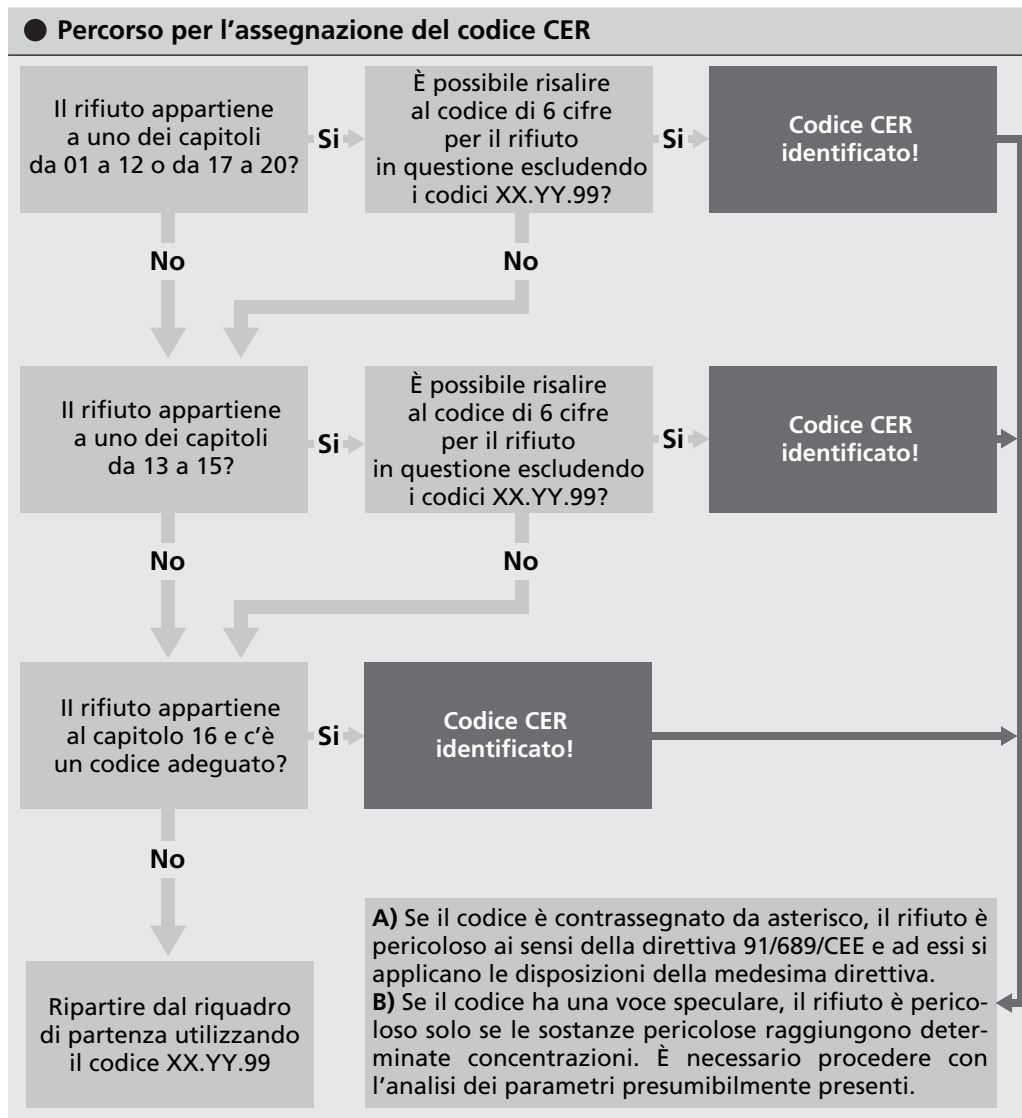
Percorso per l'assegnazione del codice CER

Il rifiuto appartiene a uno dei capitoli da 01 a 12 o da 17 a 20?

Si

È possibile risalire al codice di 6 cifre per il rifiuto in questione escludendo i codici XX.YY.99?

Si

Codice CER identificato!

No

No

Il rifiuto appartiene a uno dei capitoli da 13 a 15?

Si

È possibile risalire al codice di 6 cifre per il rifiuto in questione escludendo i codici XX.YY.99?

Si

Codice CER identificato!

No

No

Il rifiuto appartiene al capitolo 16 e c'è un codice adeguato?

Si

Codice CER identificato!

No

Ripartire dal riquadro di partenza utilizzando il codice XX.YY.99

**A)** Se il codice è contrassegnato da asterisco, il rifiuto è pericoloso ai sensi della direttiva 91/689/CEE e ad essi si applicano le disposizioni della medesima direttiva.
**B)** Se il codice ha una voce speculare, il rifiuto è pericoloso solo se le sostanze pericolose raggiungono determinate concentrazioni. È necessario procedere con l'analisi dei parametri presumibilmente presenti.